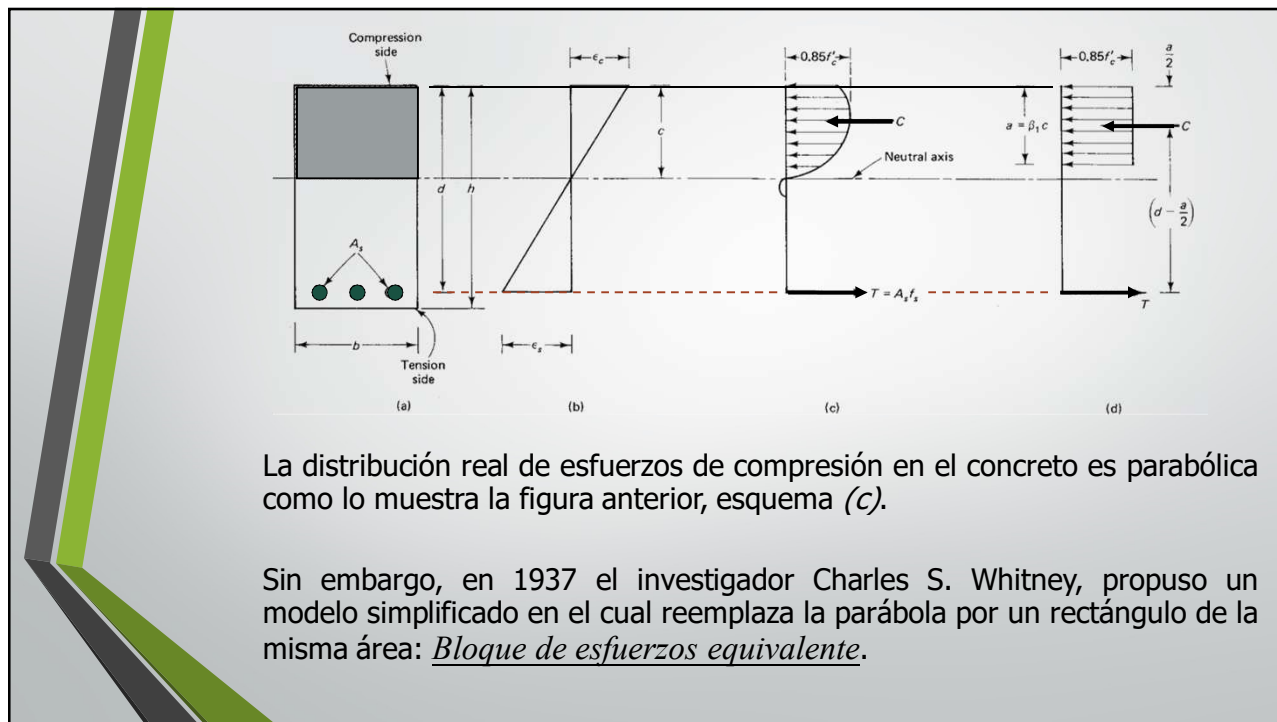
Compression side

$\epsilon_c$

$0.85f'_c$

$0.85f'_c$

$\frac{a}{2}$

$c$

$C$

$a = \beta_1 c$

$C$

Neutral axis

$d$

$h$

$A_s$

$\left(d - \frac{a}{2}\right)$

$T = A_s f_s$

$T$

$b$

$\epsilon_s$

Tension side

(a)

(b)

(c)

(d)

La distribución real de esfuerzos de compresión en el concreto es parabólica como lo muestra la figura anterior, esquema *(c)*.

Sin embargo, en 1937 el investigador Charles S. Whitney, propuso un modelo simplificado en el cual reemplaza la parábola por un rectángulo de la misma área: *Bloque de esfuerzos equivalente*.